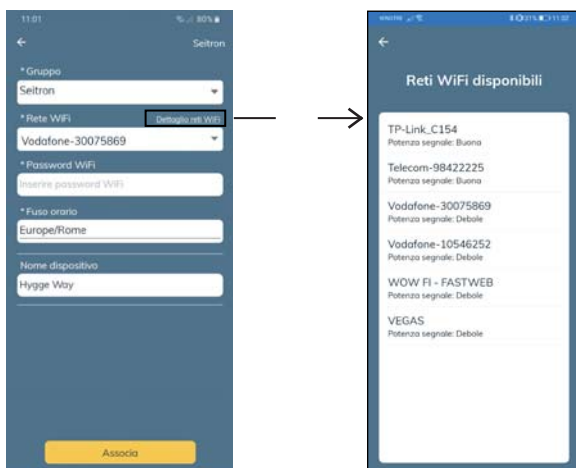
11:01

80%

←

Seitron

*Gruppo

Seitron

*Rete WiFi

Dettaglio reti WiFi

Vodafone-30075869

*Password WiFi

Inserire password WiFi

*Fuso orario

Europe/Rome

Nome dispositivo

Hygge Way

Associa

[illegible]

11:02

←

Reti WiFi disponibili

TP-Link_C154
Potenza segnale: Buona

Telecom-98422225
Potenza segnale: Buona

Vodafone-30075869
Potenza segnale: Debole

Vodafone-10546252
Potenza segnale: Debole

WOW FI - FASTWEB
Potenza segnale: Debole

VEGAS
Potenza segnale: Debole